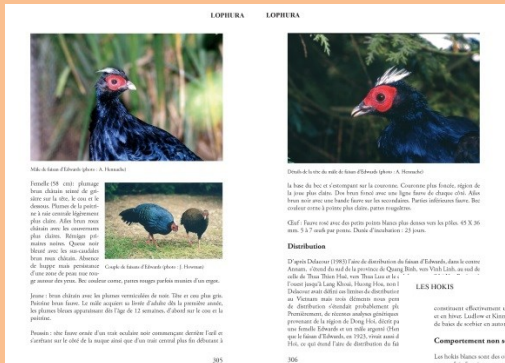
LOPHURA

Mâle de faisan d'Edwards (photo : A. Hennache)

Femelle (58 cm) : plumage brun châtain teinté de grisâtre sur la tête, le cou et le dessous. Plumes de la poitrine à raie centrale légèrement plus claire. Ailes brun chaud avec les couvertures plus claires. Rémiges primaires noires. Queue noir bleuté avec les sus-caudales brun roux châtain. Absence de huppe mais persistance d'une zone de peau nue rouge autour des yeux. Bec couleur corne, pattes rouges parfois roussâtres d'un rouge.

Couple de faisans d'Edwards (photo : J. Howman)

Jeune : brun châtain avec les plumes vermiculées de noir. Tête et cou plus gris. Poitrine brun foncé. Le mâle acquiert sa livrée d'adulte dès la première année, les plumes bleues apparaissant dès l'âge de 12 semaines, d'abord sur le cou et la poitrine.

Poussin : tête fauve ornée d'un trait occulaire noir commençant derrière l'œil et s'arrêtant sur le côté de la nuque ainsi que d'un trait central plus foncé débutant à

305

LOPHURA

Détails de la tête du mâle de faisan d'Edwards (photo : A. Hennache)

la base du bec et s'estompant sur la couronne. Couronne plus foncée, région de la joue plus claire. Dos brun foncé avec une ligne fauve de chaque côté. Ailes brun roux avec une bande fauve sur les secondaires. Parties inférieures fauve. Bec couleur corne à pointe plus claire, pattes rougeâtres.

Œuf : Fauve rosé avec des petits points blancs plus denses sur les pôles. 45 X 36 mm. 5 à 7 œufs par ponte. Durée d'incubation : 23 jours.

Distribution

D'après Delacour (1983) l'aire de distribution du faisan d'Edwards, dans le centre Annam, s'étend du sud de la province de Quang Binh, vers Vinh Linh, au sud de celle de Thua Thien-Hué, vers Thua Luu et la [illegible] l'ouest jusqu'à Lang Khoai, Huong Hoa, non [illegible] forêt de plaine. Delacour avait défini ses limites de distribution au Vietnam mais trois éléments nous perm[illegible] de distribution s'étendait probablement pl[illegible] Premièrement, de récentes analyses génétiques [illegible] provenant de la région de Dong Hoi, décrit pa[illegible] une femelle Edwards et un mâle argenté (Hen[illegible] que le faisan d'Edwards, en 1923, vivait aussi d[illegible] Hoi, ce qui étend l'aire de distribution du fai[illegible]

LES HOKIS

construit effectivement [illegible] et en hiver. Ludlow et Kinn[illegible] de baies de sorbier en autom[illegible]

Comportement non s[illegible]

Les hokis blancs sont des o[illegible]

306